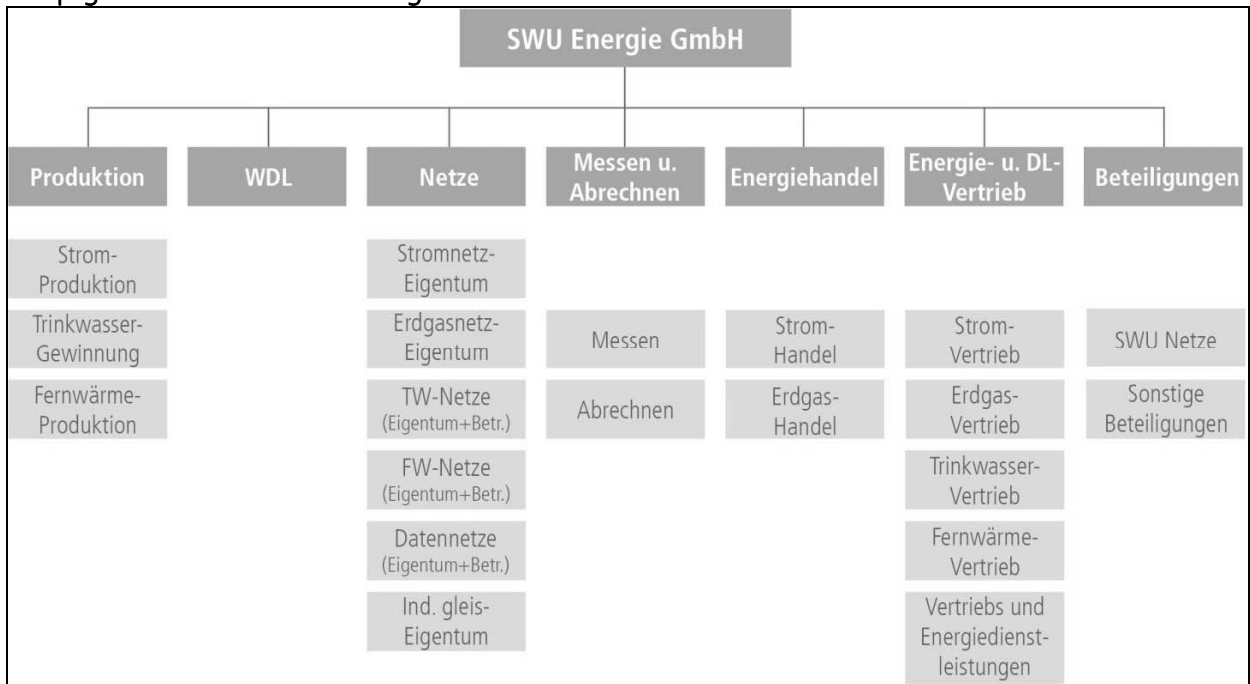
SWU Energie GmbH

Produktion
Strom-Produktion
Trinkwasser-Gewinnung
Fernwärme-Produktion

WDL

Netze
Stromnetz-Eigentum
Erdgasnetz-Eigentum
TW-Netze (Eigentum+Betr.)
FW-Netze (Eigentum+Betr.)
Datennetze (Eigentum+Betr.)
Ind. gleis-Eigentum

Messen u. Abrechnen
Messen
Abrechnen

Energiehandel
Strom-Handel
Erdgas-Handel

Energie- u. DL-Vertrieb
Strom-Vertrieb
Erdgas-Vertrieb
Trinkwasser-Vertrieb
Fernwärme-Vertrieb
Vertriebs und Energiedienstleistungen

Beteiligungen
SWU Netze
Sonstige Beteiligungen